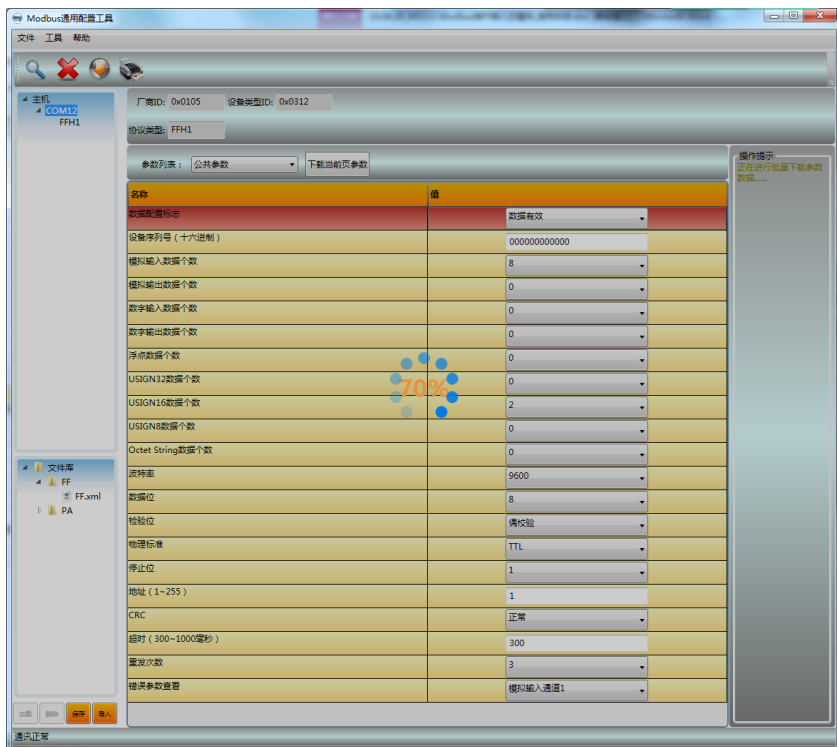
Modbus通用配置工具

文件 工具 帮助

主机
COM12
FFH1

厂商ID: 0x0105 设备类型ID: 0x0312

协议类型: FFH1

参数列表: 公共参数 下载当前页参数

操作提示
正在进行批量下载参数数据......

| 名称 | 值 |
|---|---|
| 数据配置标志 | 数据有效 |
| 设备序列号(十六进制) | 000000000000 |
| 模拟输入数据个数 | 8 |
| 模拟输出数据个数 | 0 |
| 数字输入数据个数 | 0 |
| 数字输出数据个数 | 0 |
| 浮点数据个数 | 0 |
| USIGN32数据个数 | 0 |
| USIGN16数据个数 | 2 |
| USIGN8数据个数 | 0 |
| Octet String数据个数 | 0 |
| 波特率 | 9600 |
| 数据位 | 8 |
| 检验位 | 偶校验 |
| 物理标准 | TTL |
| 停止位 | 1 |
| 地址(1~255) | 1 |
| CRC | 正常 |
| 超时(300~1000毫秒) | 300 |
| 重发次数 | 3 |
| 错误参数查看 | 模拟输入通道1 |

70%

文件库
FF
FF.xml
PA

加载 删除 保存 导入

通讯正常